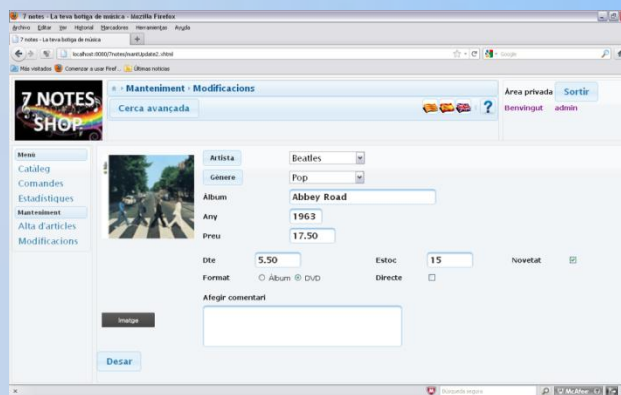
7 notes - La teva botiga de música - Mozilla Firefox
Archivo Editar Ver Historial Marcadores Herramientas Ayuda
7 notes - La teva botiga de música +
localhost:8080/7notes/mantUpdate2.xhtml
Google
Más visitados Comenzar a usar Firef... Últimas noticias

7 NOTES SHOP
» Manteniment » Modificacions
Cerca avançada
?
Àrea privada Sortir
Benvingut admin

Menú
Catàleg
Comandes
Estadístiques
Manteniment
Alta d'articles
Modificacions

Artista Beatles
Gènere Pop
Àlbum Abbey Road
Any 1963
Preu 17.50
Dte 5.50
Estoc 15
Novetat
Format Àlbum DVD
Directe
Afegir comentari
Imatge
Desar

Búsqueda segura
McAfee